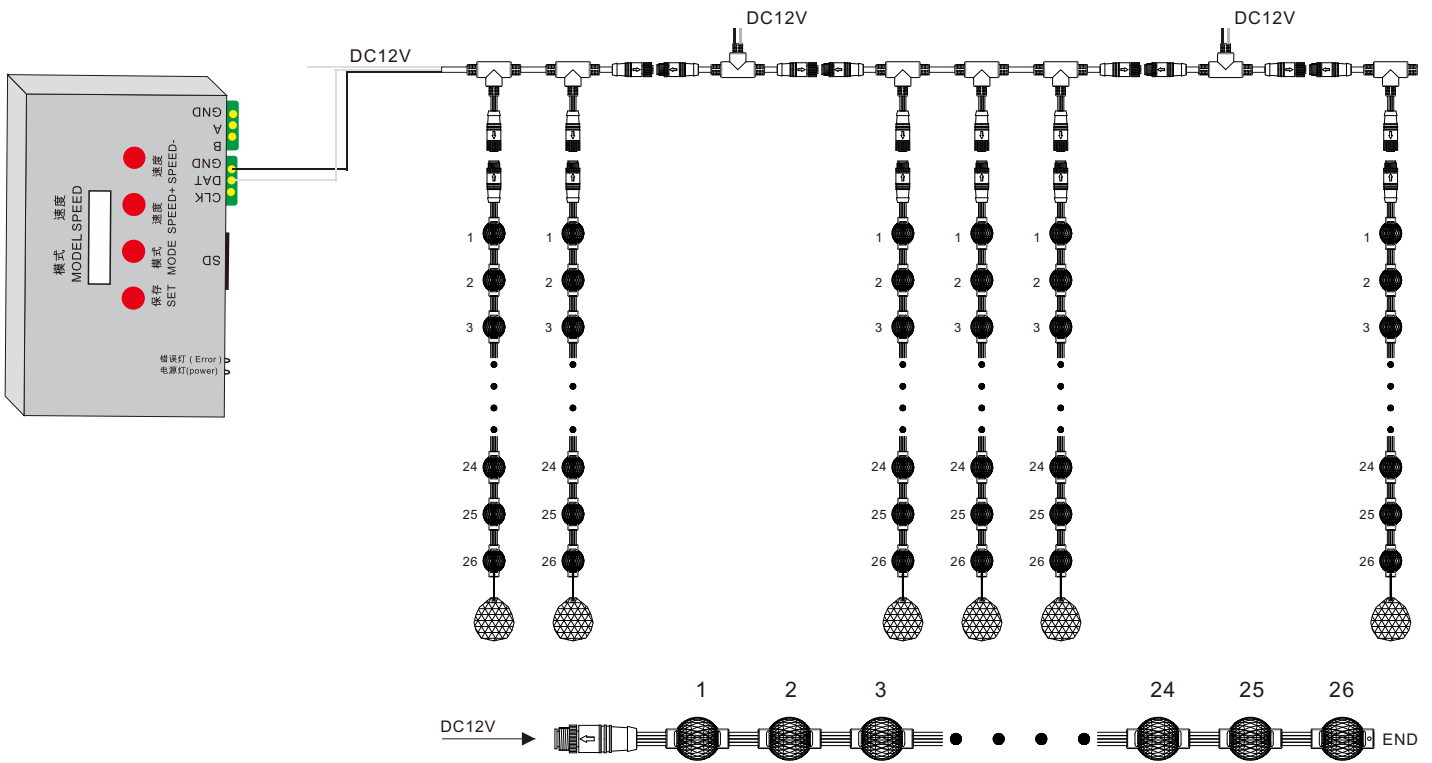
DC12V

DC12V

DC12V

GND
A
B

GND
DAT
CLK

速度
SPEED-

速度
SPEED+

模式
MODE

保存
SET

速度
MODEL SPEED
模式

SD

错误灯 ( Error )
电源灯(power)

1
2
3
24
25
26

1
2
3
24
25
26

1
2
3
24
25
26

1
2
3
24
25
26

1
2
3
24
25
26

1
2
3
24
25
26

1 2 3 24 25 26

DC12V

END